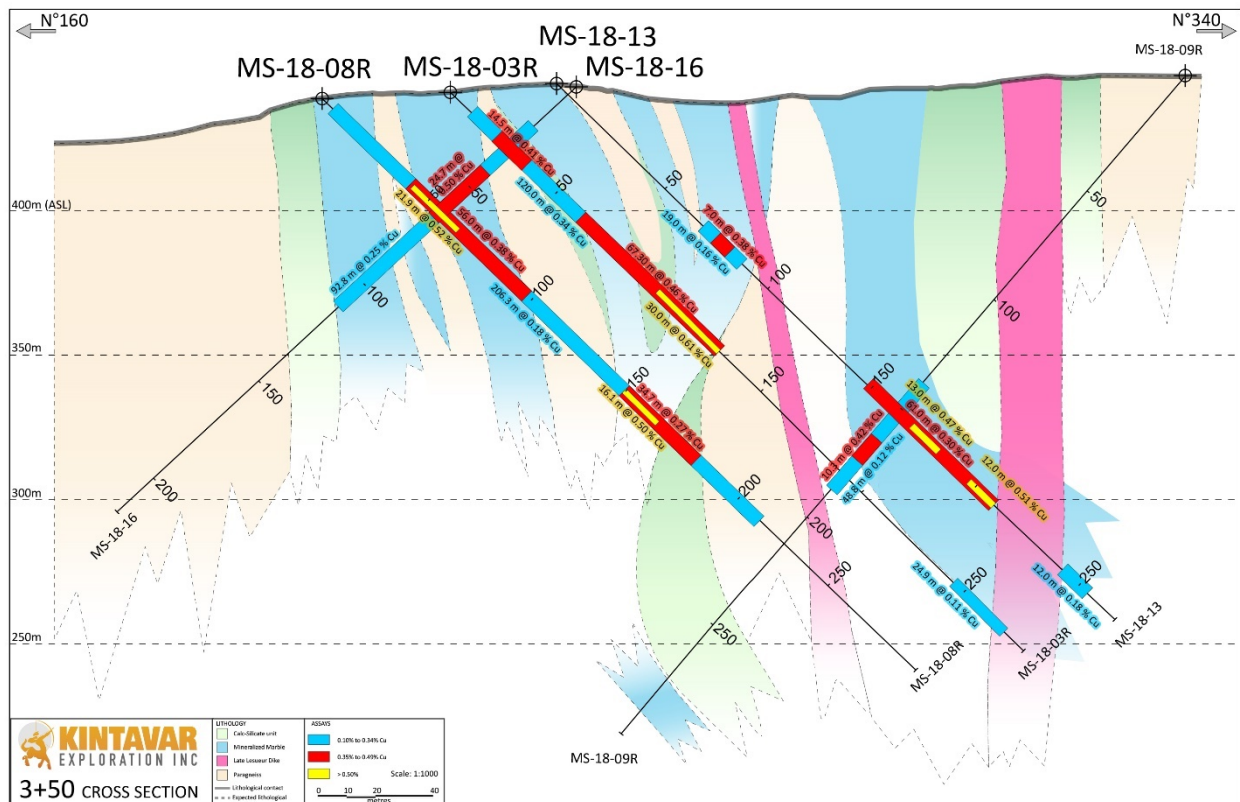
N°160

N°340

MS-18-13

MS-18-08R

MS-18-03R

MS-18-16

MS-18-09R

400m (ASL)

350m

300m

250m

14.5 m @ 0.41 % Cu

24.7 m @ 0.50 % Cu

21.9 m @ 0.52 % Cu

56.0 m @ 0.38 % Cu

120.0 m @ 0.34 % Cu

92.8 m @ 0.25 % Cu

206.3 m @ 0.18 % Cu

19.0 m @ 0.16 % Cu

7.0 m @ 0.38 % Cu

67.30 m @ 0.46 % Cu

30.0 m @ 0.61 % Cu

16.1 m @ 0.50 % Cu

34.7 m @ 0.27 % Cu

13.0 m @ 0.47 % Cu

61.0 m @ 0.30 % Cu

10.1 m @ 0.42 % Cu

48.8 m @ 0.12 % Cu

12.0 m @ 0.51 % Cu

24.9 m @ 0.11 % Cu

12.0 m @ 0.18 % Cu

50

100

150

200

250

MS-18-16

MS-18-08R

MS-18-03R

MS-18-13

MS-18-09R

KINTAVAR EXPLORATION INC

3+50 CROSS SECTION

LITHOLOGY

Calc-Silicate unit

Mineralized Marble

Late Lecuyer Dike

Paragneiss

Lithological contact

Expected lithological

ASSAYS

0.10% to 0.34% Cu

0.35% to 0.49% Cu

> 0.50%

Scale: 1:1000

0 10 20 40

metres